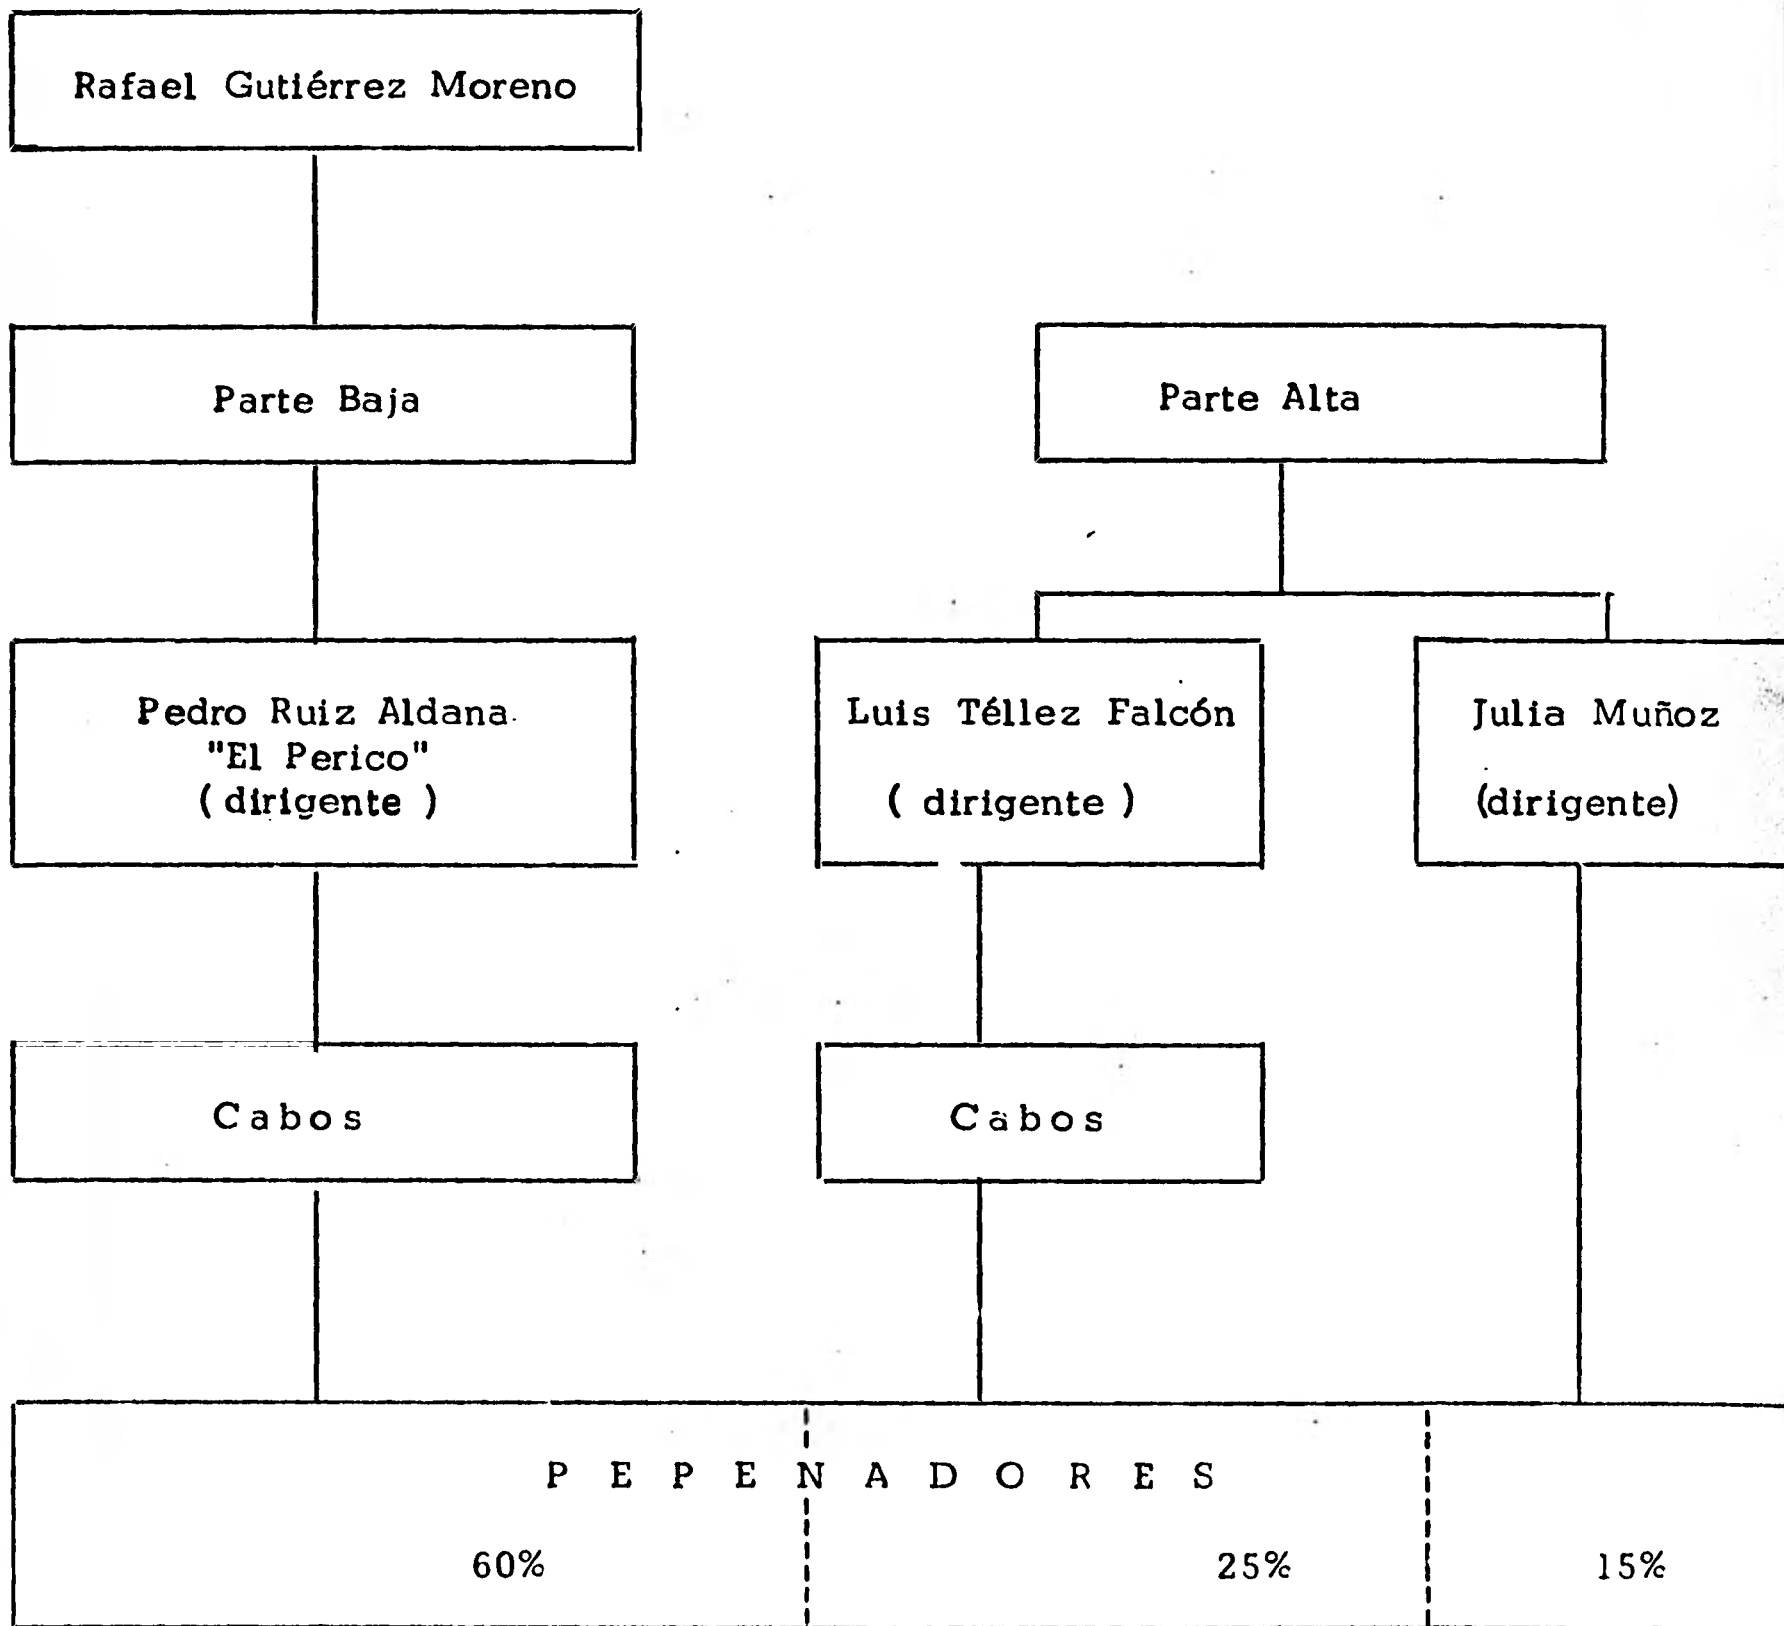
Rafael Gutiérrez Moreno

Parte Baja

Parte Alta

Pedro Ruiz Aldana
"El Perico"
( dirigente )

Luis Téllez Falcón
( dirigente )

Julia Muñoz
(dirigente)

Cabos

Cabos

P E P E N A D O R E S

60%

25%

15%